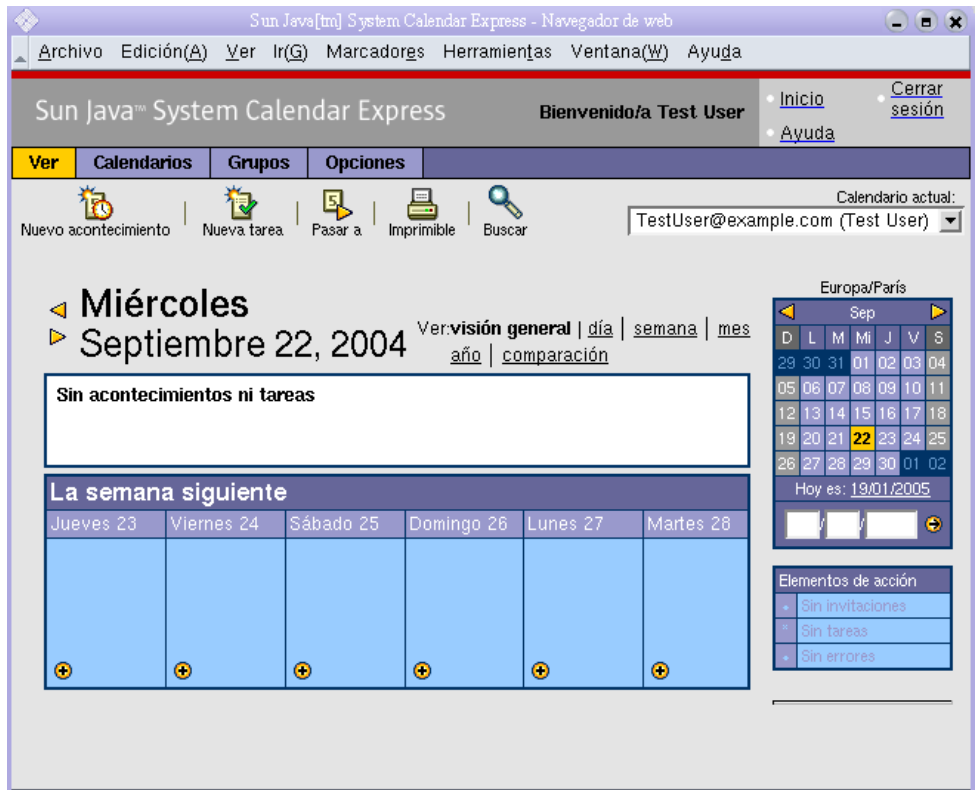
Sun Java[tm] System Calendar Express - Navegador de web

Archivo Edición(A) Ver Ir(G) Marcadores Herramientas Ventana(W) Ayuda

Sun Java™ System Calendar Express

Bienvenido/a Test User

Inicio

Cerrar sesión

Ayuda

Ver | Calendarios | Grupos | Opciones

Nuevo acontecimiento | Nueva tarea | Pasar a | Imprimible | Buscar

Calendario actual:
TestUser@example.com (Test User)

Miércoles
Septiembre 22, 2004

Ver:visión general | día | semana | mes
año | comparación

Sin acontecimientos ni tareas

La semana siguiente

| Jueves 23 | Viernes 24 | Sábado 25 | Domingo 26 | Lunes 27 | Martes 28 |
|---|---|---|---|---|---|

Europa/París

Sep

| D | L | M | Mi | J | V | S |
|---|---|---|---|---|---|---|
| 29 | 30 | 31 | 01 | 02 | 03 | 04 |
| 05 | 06 | 07 | 08 | 09 | 10 | 11 |
| 12 | 13 | 14 | 15 | 16 | 17 | 18 |
| 19 | 20 | 21 | 22 | 23 | 24 | 25 |
| 26 | 27 | 28 | 29 | 30 | 01 | 02 |

Hoy es: 19/01/2005

Elementos de acción
Sin invitaciones
Sin tareas
Sin errores